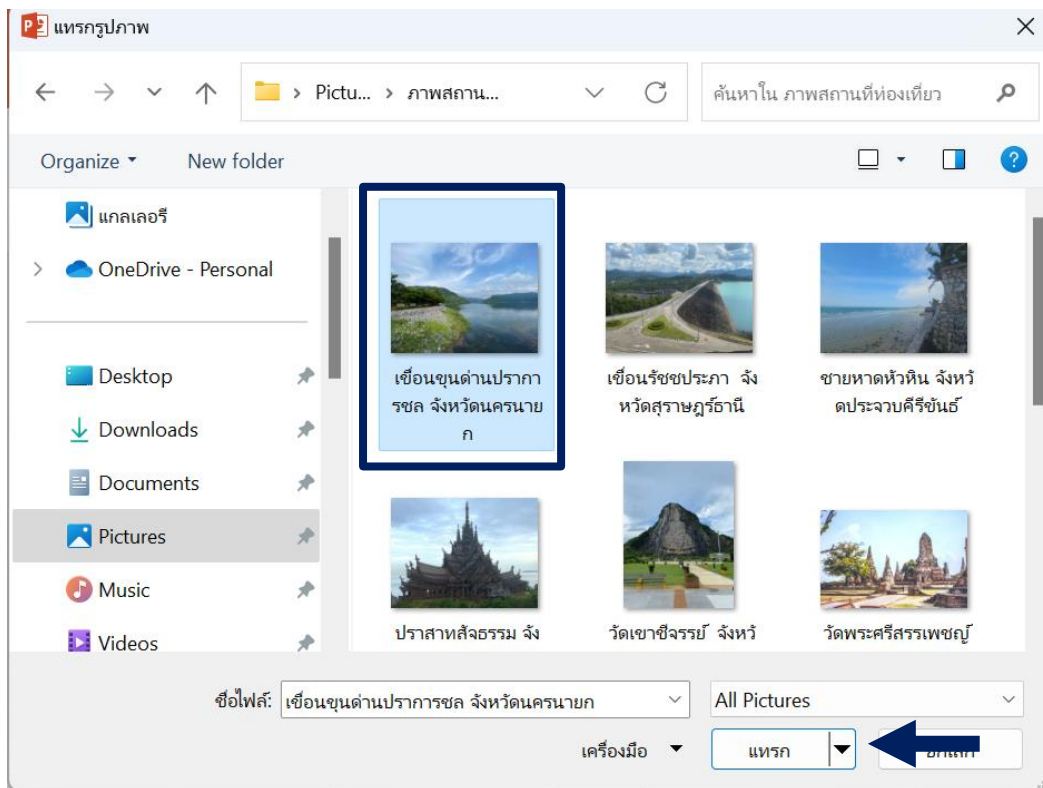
แทรกรูปภาพ

Pictu... > ภาพสถาน...

ค้นหาใน ภาพสถานที่ท่องเที่ยว

Organize ▾ New folder

แกลเลอรี

OneDrive - Personal

Desktop

Downloads

Documents

Pictures

Music

Videos

เขื่อนขุนด่านปราการชล จังหวัดนครนายก

เขื่อนรัชชประภา จังหวัดสุราษฎร์ธานี

ชายหาดหัวหิน จังหวัดประจวบคีรีขันธ์

ปราสาทสัจธรรม จัง

วัดเขาชีจรรย์ จังหวั

วัดพระศรีสรรเพชญ์

ชื่อไฟล์: เขื่อนขุนด่านปราการชล จังหวัดนครนายก

All Pictures

เครื่องมือ ▾

แทรก

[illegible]